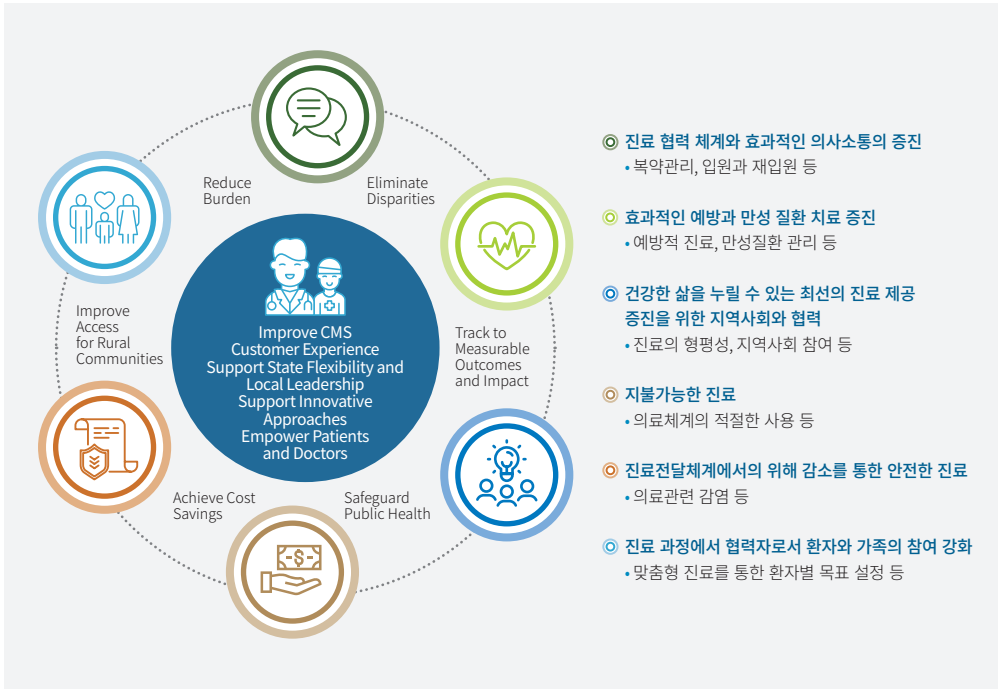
Reduce Burden

Eliminate Disparities

Improve Access for Rural Communities

Improve CMS Customer Experience Support State Flexibility and Local Leadership Support Innovative Approaches Empower Patients and Doctors

Track to Measurable Outcomes and Impact

Achieve Cost Savings

Safeguard Public Health

진료 협력 체계와 효과적인 의사소통의 증진
• 복약관리, 입원과 재입원 등

효과적인 예방과 만성 질환 치료 증진
• 예방적 진료, 만성질환 관리 등

건강한 삶을 누릴 수 있는 최선의 진료 제공 증진을 위한 지역사회와 협력
• 진료의 형평성, 지역사회 참여 등

지불가능한 진료
• 의료체계의 적절한 사용 등

진료전달체계에서의 위해 감소를 통한 안전한 진료
• 의료관련 감염 등

진료 과정에서 협력자로서 환자와 가족의 참여 강화
• 맞춤형 진료를 통한 환자별 목표 설정 등